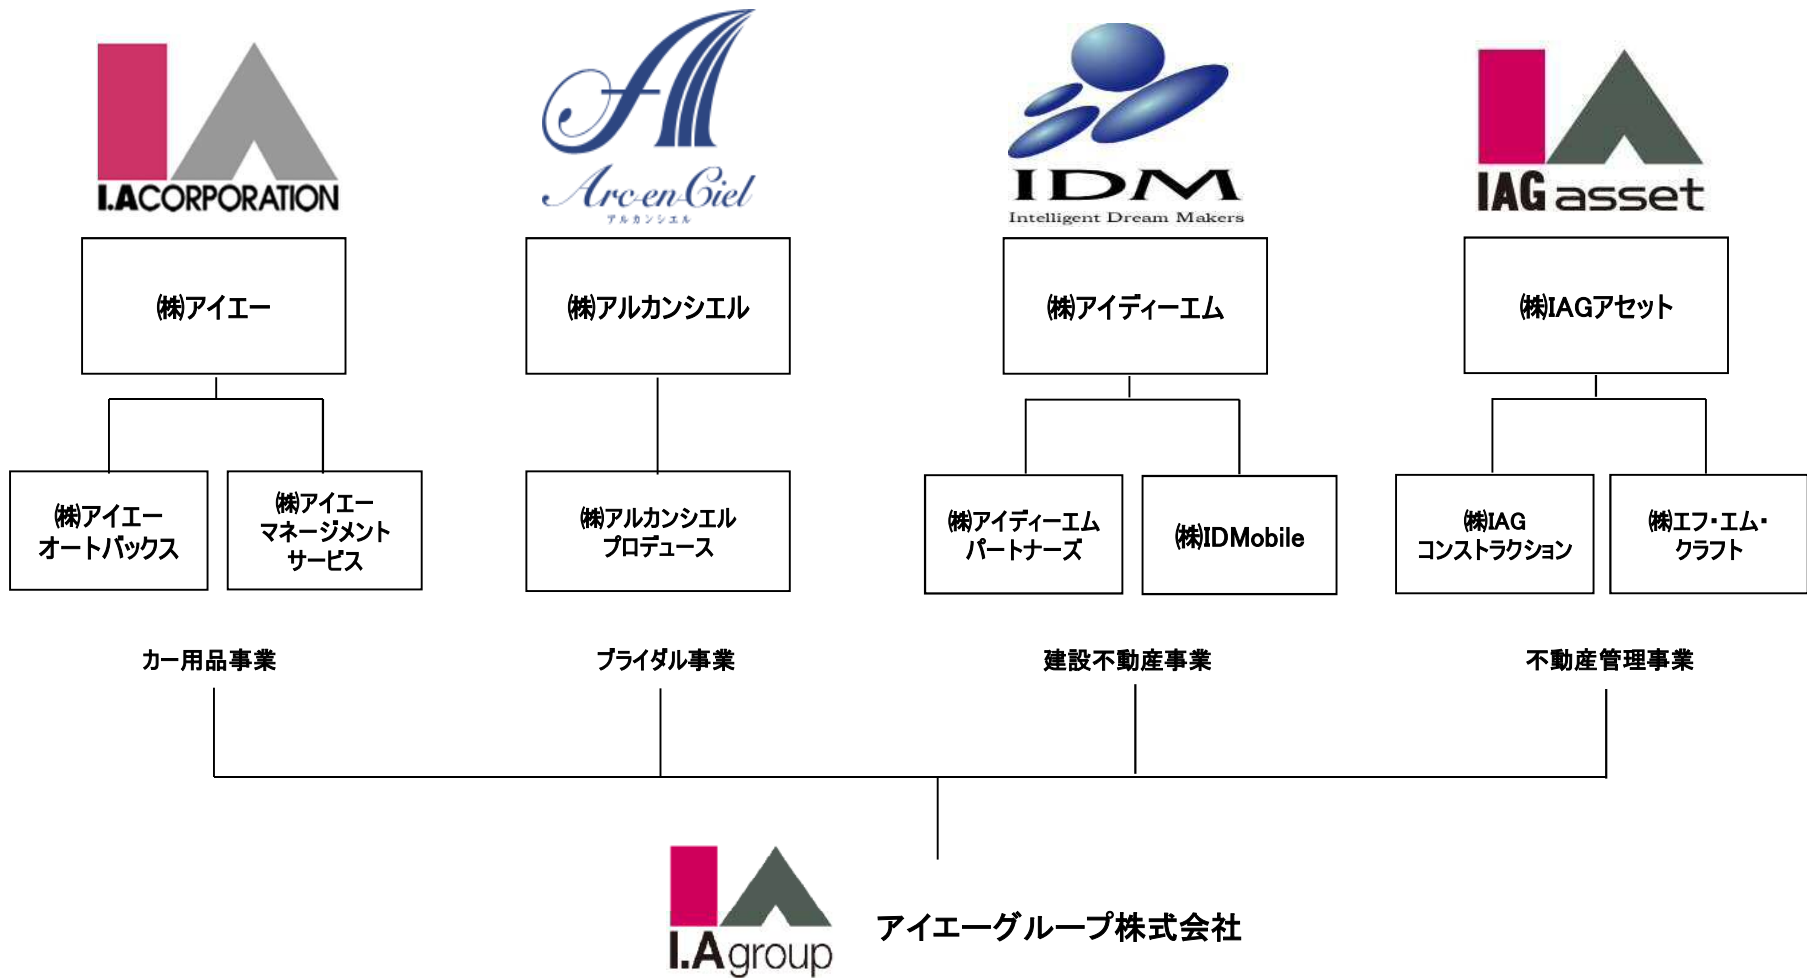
I.A CORPORATION

Arc-en-Ciel
アルカンシエル

IDM
Intelligent Dream Makers

IAG asset

㈱アイエー

㈱アルカンシエル

㈱アイディーエム

㈱IAGアセット

㈱アイエー オートバックス

㈱アイエー マネージメント サービス

㈱アルカンシエル プロデュース

㈱アイディーエム パートナーズ

㈱IDMobile

㈱IAG コンストラクション

㈱エフ・エム・クラフト

カー用品事業

ブライダル事業

建設不動産事業

不動産管理事業

I.A group

アイエーグループ株式会社